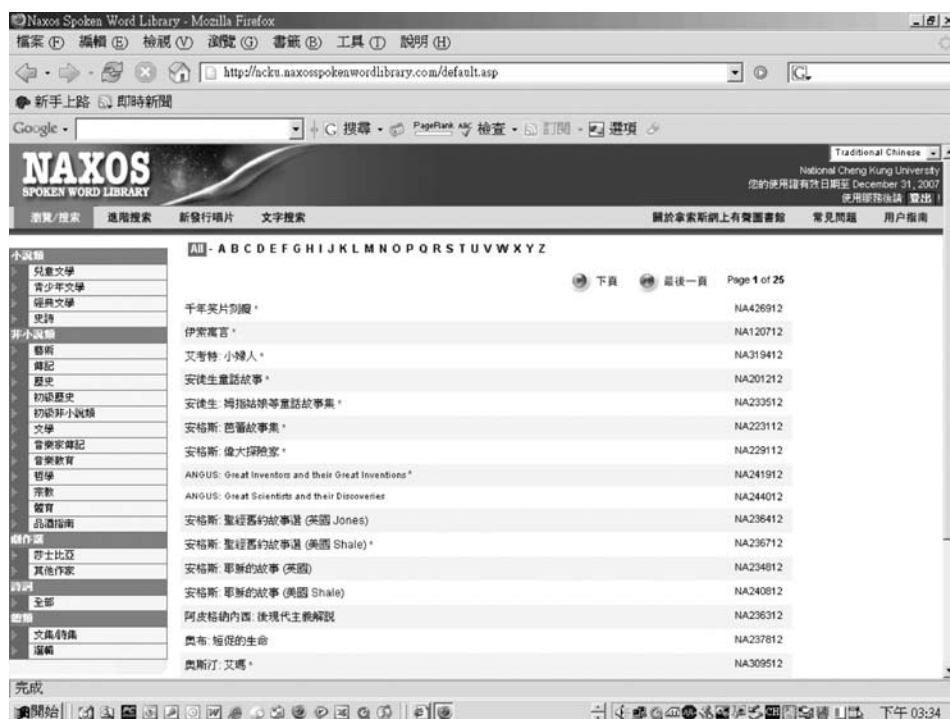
Naxos Spoken Word Library - Mozilla Firefox

檔案 (F) 編輯 (E) 檢視 (V) 瀏覽 (G) 書籤 (B) 工具 (T) 說明 (H)

http://ncku.naxosspokenwordlibrary.com/default.asp

新手上路 即時新聞

Google 搜尋 PageRank 檢查 訂閱 選項

NAXOS SPOKEN WORD LIBRARY

Traditional Chinese
National Cheng Kung University
您的使用權有效日期至 December 31, 2007
使用服務條款 登出

瀏覽/搜索 進階搜索 新發行唱片 文字搜索 關於拿索斯網上有聲圖書館 常見問題 用户指南

小說類
兒童文學
青少年文學
經典文學
史詩
非小說類
藝術
傳記
歷史
初級歷史
初級非小說類
文學
音樂家傳記
音樂教育
哲學
宗教
體育
品酒指南
劇作選
莎士比亞
其他作家
詩詞
全部
戲劇
文集/詩集
選輯

All - A B C D E F G H I J K L M N O P Q R S T U V W X Y Z

下頁 最後一頁 Page 1 of 25

| | |
|---|---|
| 千年笑片別錄 * | NA426912 |
| 伊索寓言 * | NA120712 |
| 艾考特: 小婦人 * | NA319412 |
| 安徒生童話故事 * | NA201212 |
| 安徒生: 拇指姑娘等童話故事集 * | NA233512 |
| 安格斯: 芭蕾故事集 * | NA223112 |
| 安格斯: 偉大探險家 * | NA229112 |
| ANGUS: Great Inventors and their Great Inventions * | NA241912 |
| ANGUS: Great Scientists and their Discoveries | NA244012 |
| 安格斯: 聖經舊約故事選 (英國 Jones) | NA236412 |
| 安格斯: 聖經舊約故事選 (美國 Shale) * | NA236712 |
| 安格斯: 耶穌的故事 (英國) | NA234812 |
| 安格斯: 耶穌的故事 (美國 Shale) | NA240812 |
| 阿皮格納內西: 後現代主義解說 | NA236312 |
| 奧布: 短促的生命 | NA237812 |
| 奧斯汀: 艾瑪 * | NA309512 |

完成

開始 下午 03:34